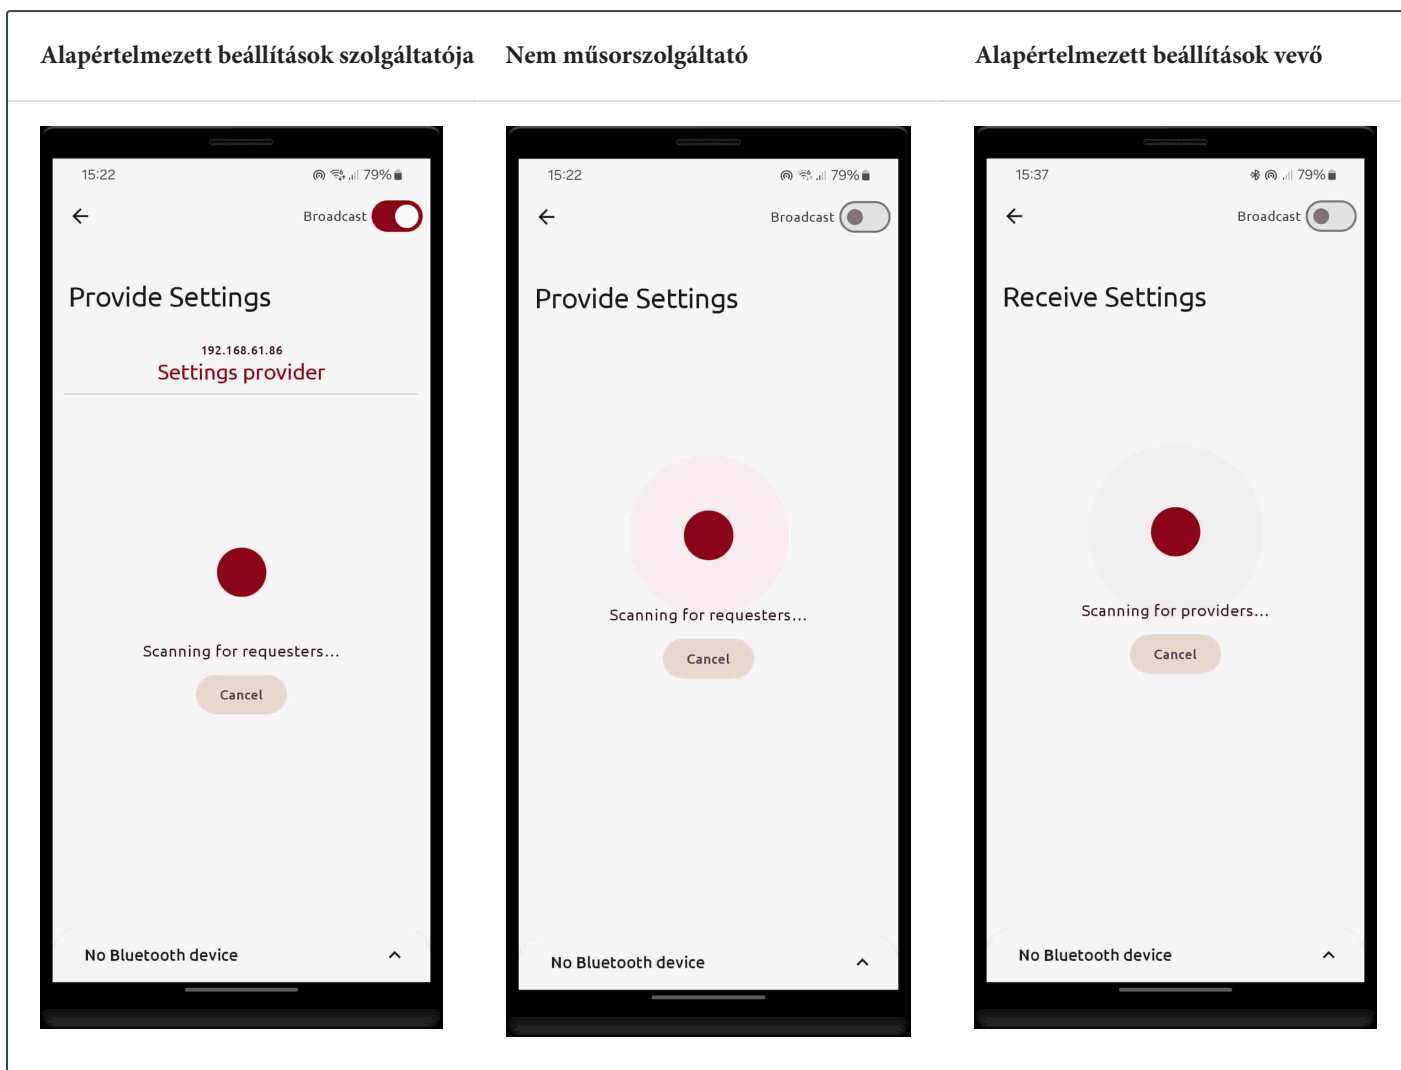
| Alapértelmezett beállítások szolgáltatója | Nem műsorszolgáltató | Alapértelmezett beállítások vevő |
|---|---|---|
| 15:22 79% Broadcast Provide Settings 192.168.61.86 Settings provider Scanning for requesters... Cancel No Bluetooth device | 15:22 79% Broadcast Provide Settings Scanning for requesters... Cancel No Bluetooth device | 15:37 79% Broadcast Receive Settings Scanning for providers... Cancel No Bluetooth device |